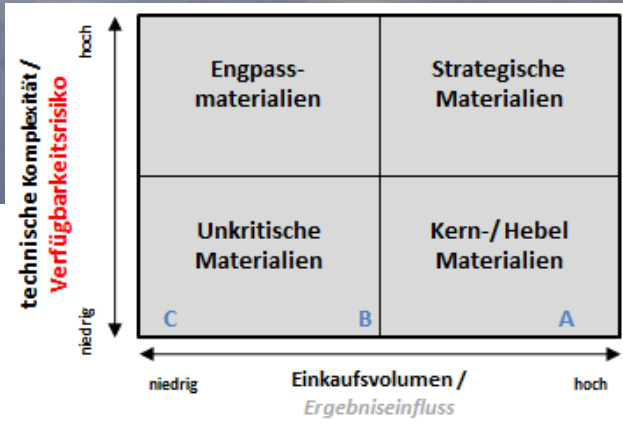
technische Komplexität /
Verfügbarkeitsrisiko

hoch

niedrig

Engpass-
materialien

Strategische
Materialien

Unkritische
Materialien

Kern-/ Hebel
Materialien

C

B

A

niedrig

Einkaufsvolumen /
Ergebniseinfluss

hoch